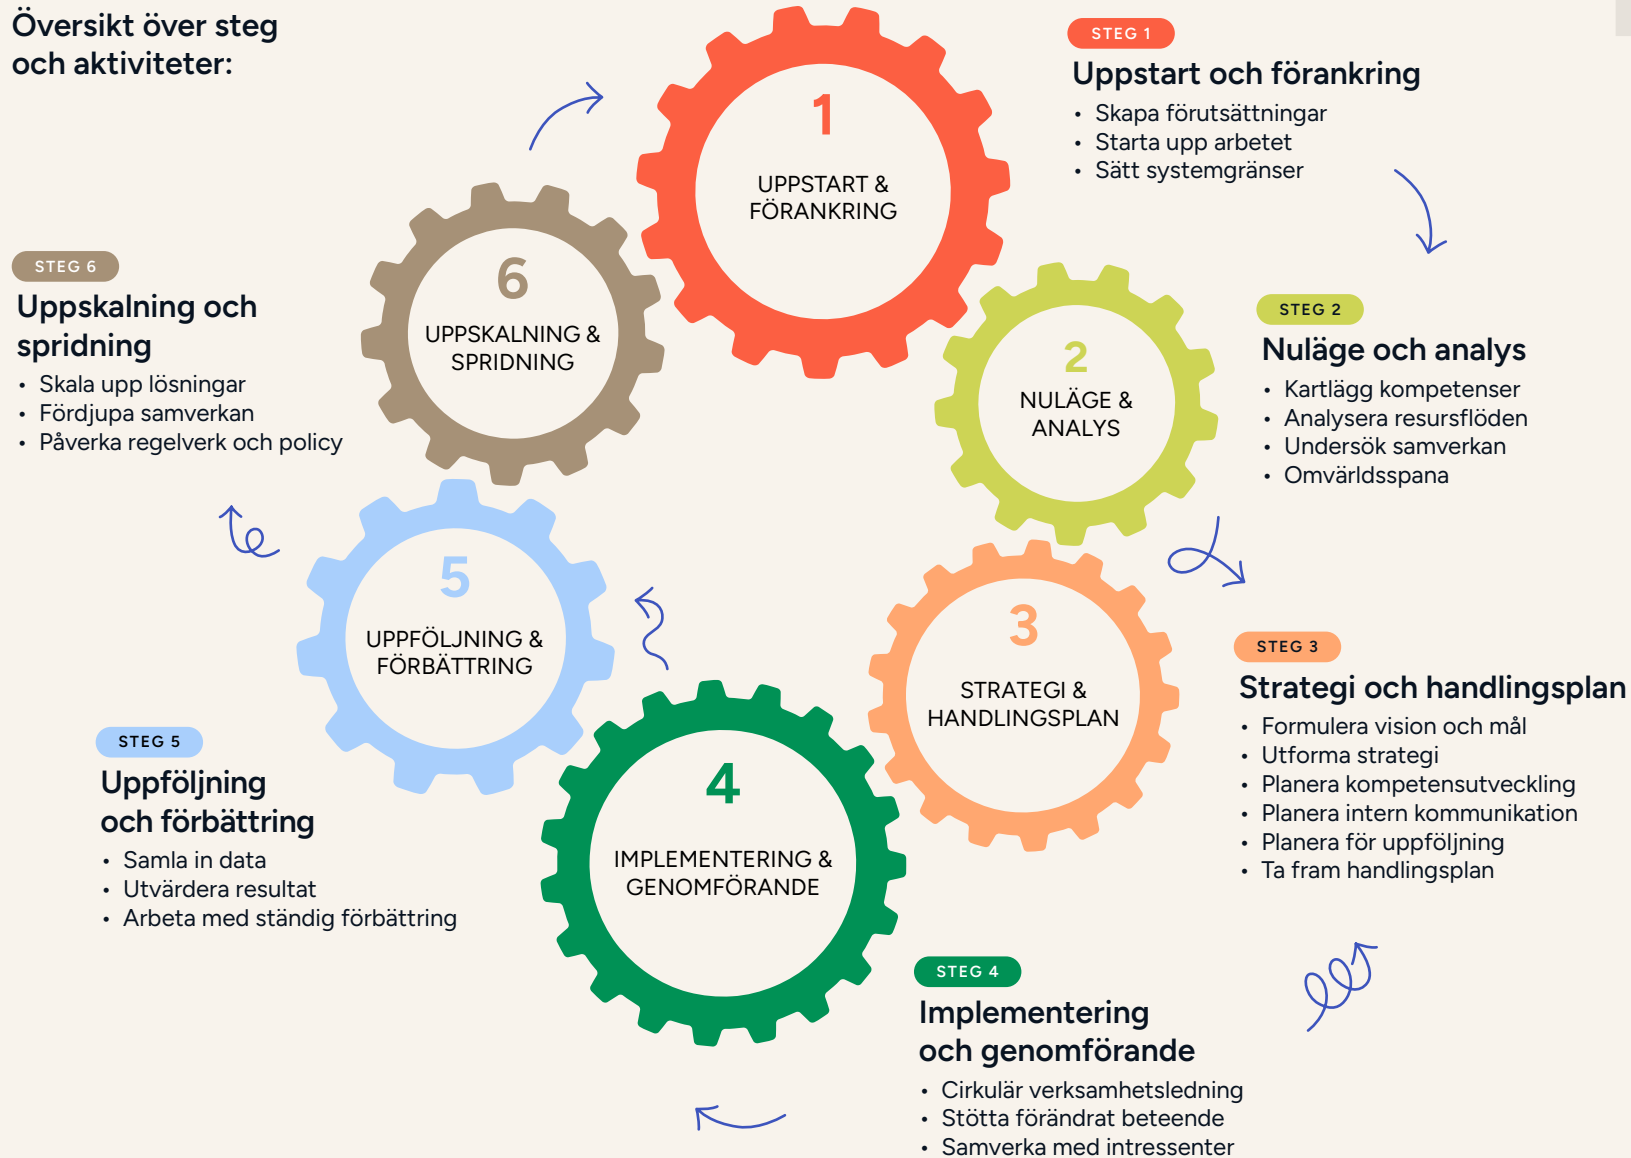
Översikt över steg och aktiviteter:

1
UPPSTART & FÖRANKRING

STEG 1
Uppstart och förankring
• Skapa förutsättningar
• Starta upp arbetet
• Sätt systemgränser

6
UPPSKALNING & SPRIDNING

STEG 6
Uppskalning och spridning
• Skala upp lösningar
• Fördjupa samverkan
• Påverka regelverk och policy

2
NULÄGE & ANALYS

STEG 2
Nuläge och analys
• Kartlägg kompetenser
• Analysera resursflöden
• Undersök samverkan
• Omvärldsspana

5
UPPFÖLJNING & FÖRBÄTTRING

3
STRATEGI & HANDLINGSPLAN

STEG 3
Strategi och handlingsplan
• Formulera vision och mål
• Utforma strategi
• Planera kompetensutveckling
• Planera intern kommunikation
• Planera för uppföljning
• Ta fram handlingsplan

STEG 5
Uppföljning och förbättring
• Samla in data
• Utvärdera resultat
• Arbeta med ständig förbättring

4
IMPLEMENTERING & GENOMFÖRANDE

STEG 4
Implementering och genomförande
• Cirkulär verksamhetsledning
• Stötta förändrat beteende
• Samverka med intressenter